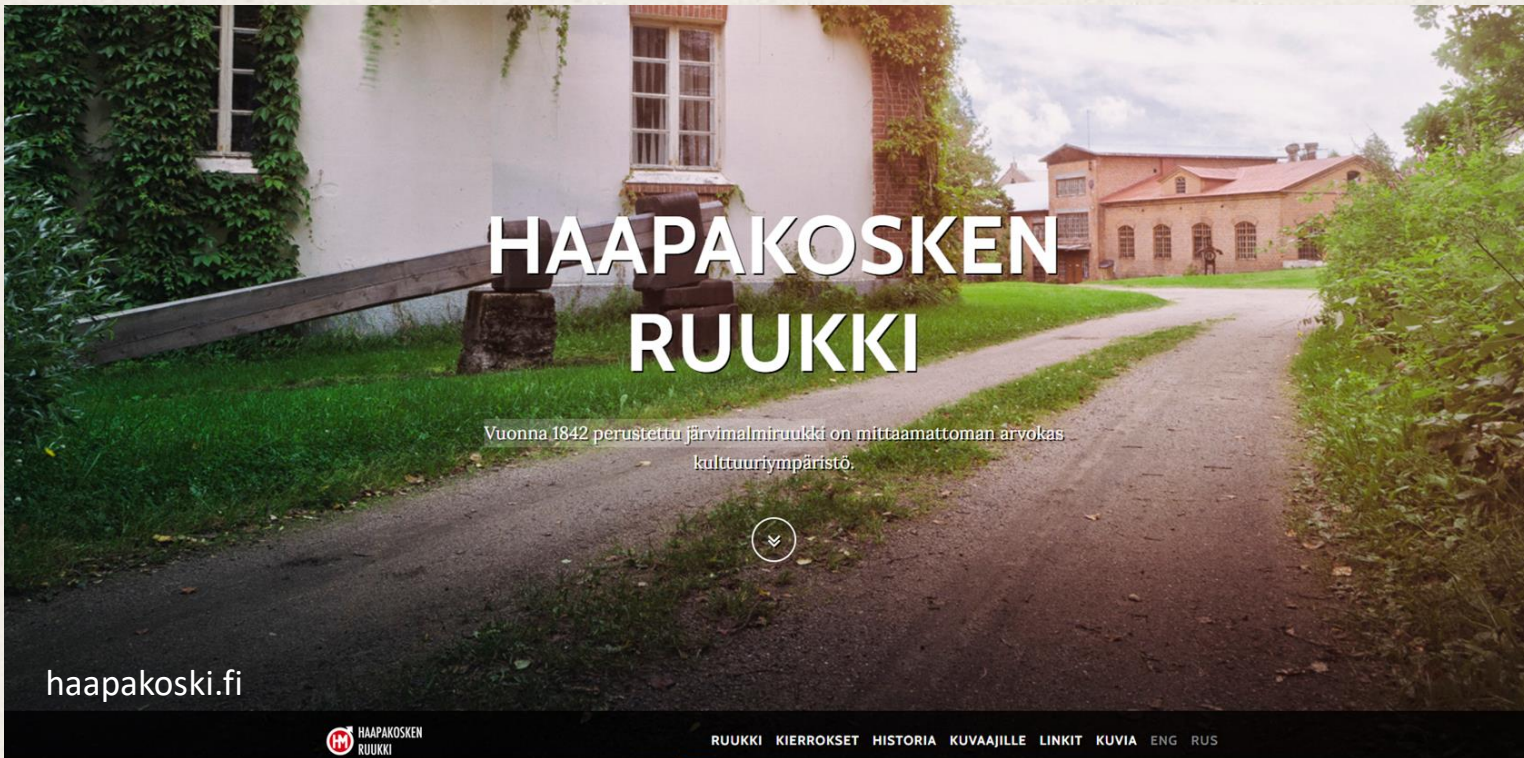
HAAPAKOSKEN RUUKKI

Vuonna 1842 perustettu järvimalmiruukki on mittaamattoman arvokas kulttuuriympäristö.

haapakoski.fi

HM HAAPAKOSKEN RUUKKI

RUUKKI KIERROKSET HISTORIA KUVAAJILLE LINKIT KUVIA ENG RUS